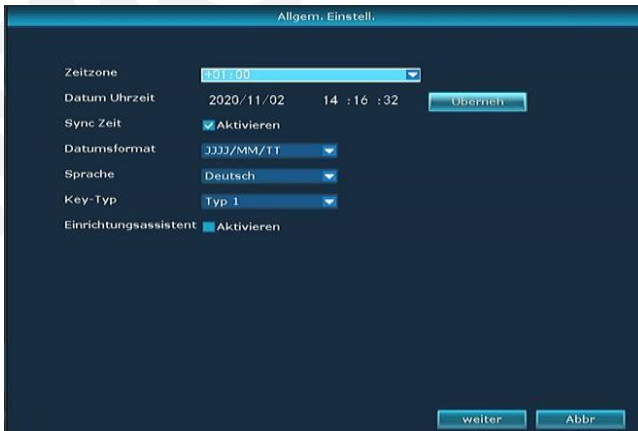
Allgem. Einstell.

Zeitzone +01:00

Datum Uhrzeit 2020/11/02 14 :16 :32 Uberneh

Sync Zeit Aktivieren

Datumsformat JJJJ/MM/TT

Sprache Deutsch

Key-Typ Typ 1

Einrichtungsassistent Aktivieren

weiter Abbr